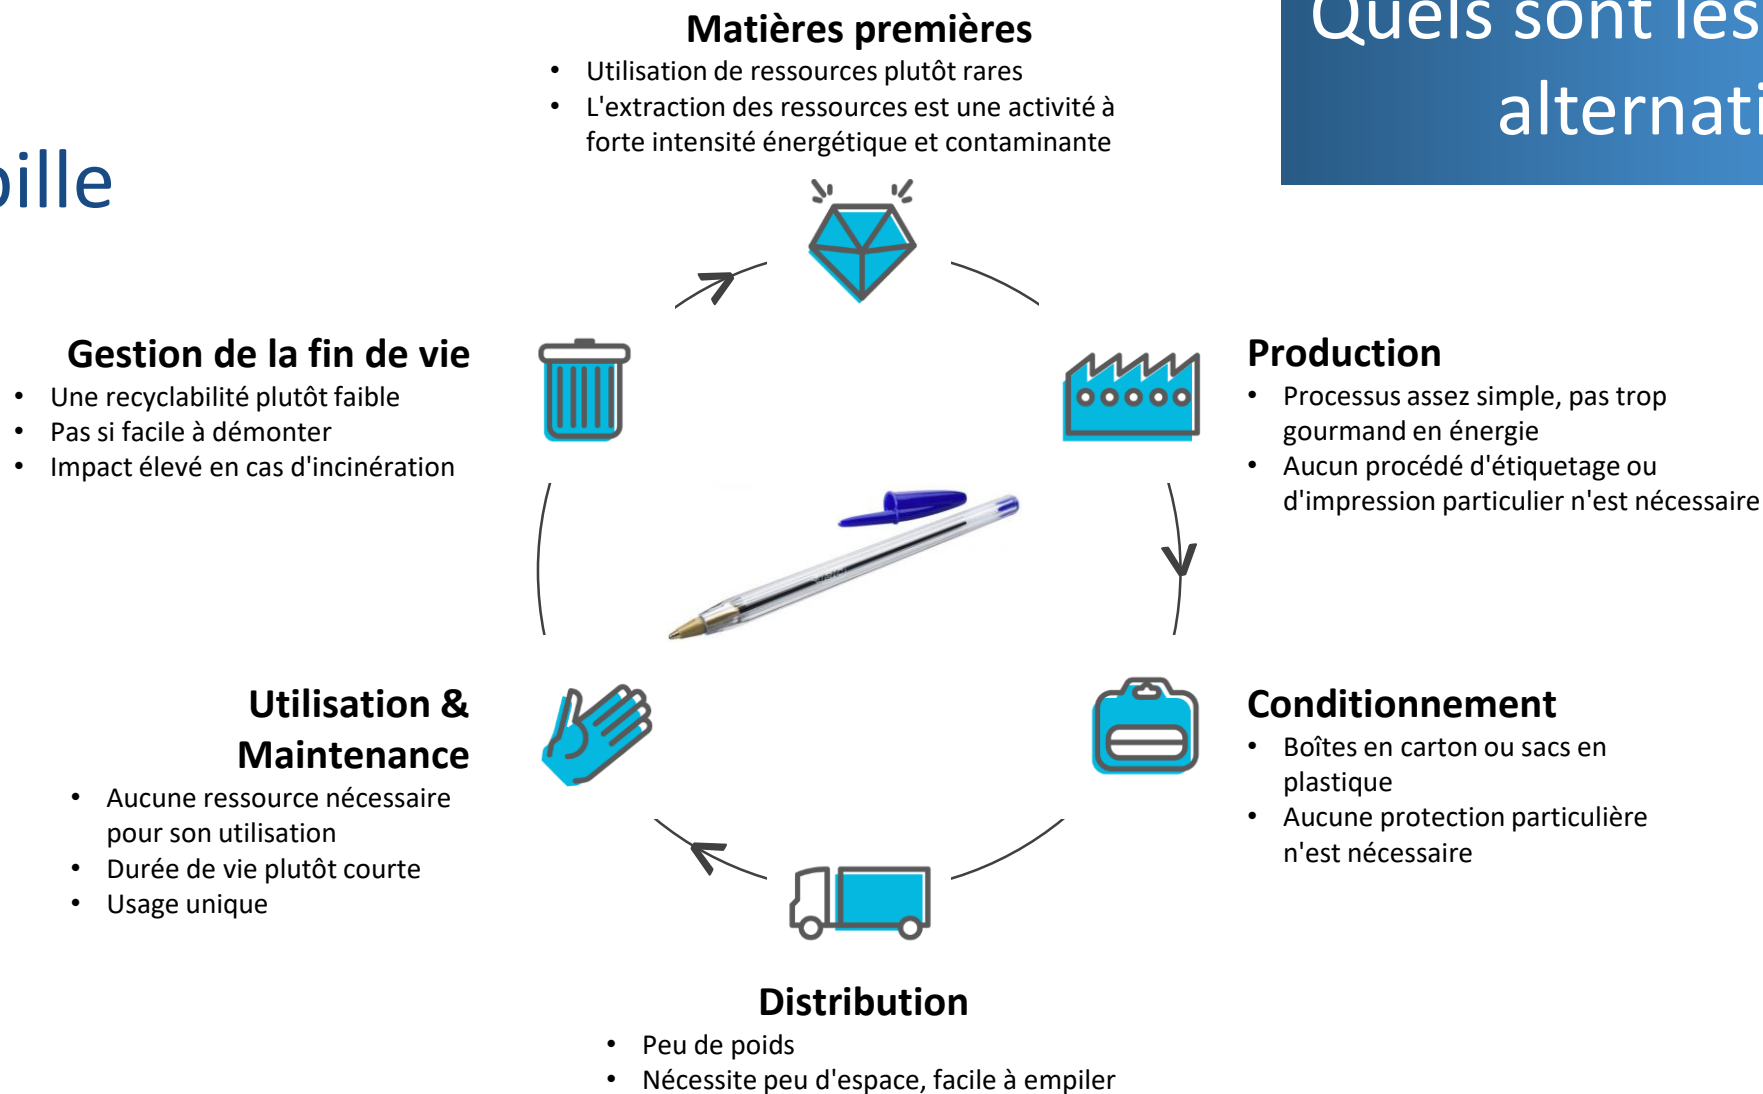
Quels sont les alternati

ille

Matières premières
- Utilisation de ressources plutôt rares
- L'extraction des ressources est une activité à forte intensité énergétique et contaminante

Gestion de la fin de vie
- Une recyclabilité plutôt faible
- Pas si facile à démonter
- Impact élevé en cas d'incinération

Production
- Processus assez simple, pas trop gourmand en énergie
- Aucun procédé d'étiquetage ou d'impression particulier n'est nécessaire

Utilisation & Maintenance
- Aucune ressource nécessaire pour son utilisation
- Durée de vie plutôt courte
- Usage unique

Conditionnement
- Boîtes en carton ou sacs en plastique
- Aucune protection particulière n'est nécessaire

Distribution
- Peu de poids
- Nécessite peu d'espace, facile à empiler